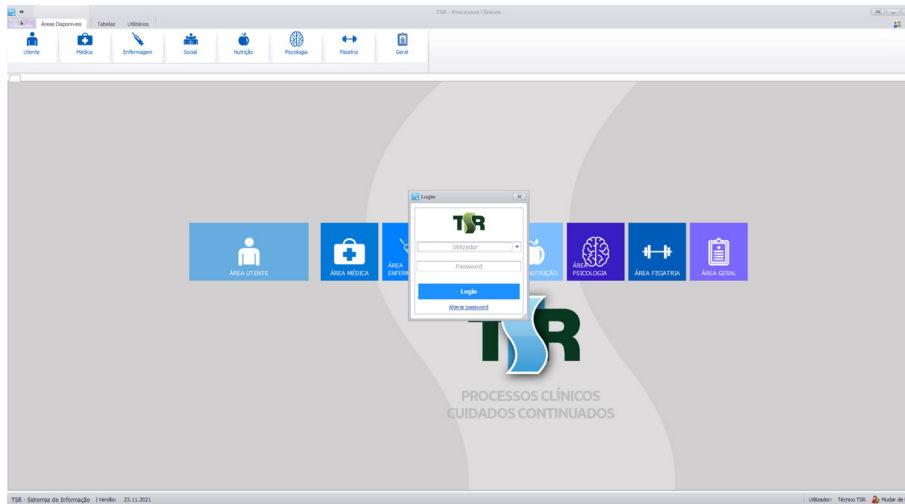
TSR - Processos Clínicos

Áreas Disponíveis | Tabelas | Utilitários

Utente | Médica | Enfermagem | Social | Nutrição | Psicologia | Fisiatria | Geral

ÁREA UTENTE

ÁREA MÉDICA

ÁREA ENFERM

NUTRIÇÃO

ÁREA PSICOLOGIA

ÁREA FISIATRIA

ÁREA GERAL

Login

TSR

Utilizador

Password

Login

Alterar password

TSR

PROCESSOS CLÍNICOS
CUIDADOS CONTINUADOS

TSR - Sistemas de Informação | Versão: 25.11.2021

Utilizador: Técnico TSR | Mudar de